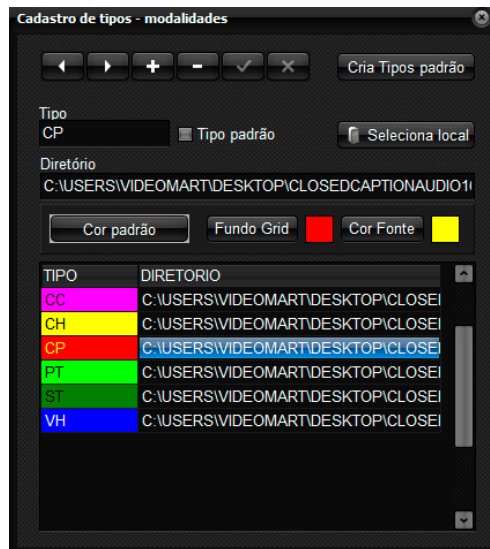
Cadastro de tipos - modalidades

Cria Tipos padrão

Tipo
CP
Tipo padrão
Seleciona local

Diretório
C:\USERS\VIDEOMART\DESKTOP\CLOSEDCAPTIONAUDIO1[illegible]

Cor padrão
Fundo Grid
Cor Fonte

| TIPO | DIRETORIO |
|---|---|
| CC | C:\USERS\VIDEOMART\DESKTOP\CLOSEI |
| CH | C:\USERS\VIDEOMART\DESKTOP\CLOSEI |
| CP | C:\USERS\VIDEOMART\DESKTOP\CLOSEI |
| PT | C:\USERS\VIDEOMART\DESKTOP\CLOSEI |
| ST | C:\USERS\VIDEOMART\DESKTOP\CLOSEI |
| VH | C:\USERS\VIDEOMART\DESKTOP\CLOSEI |